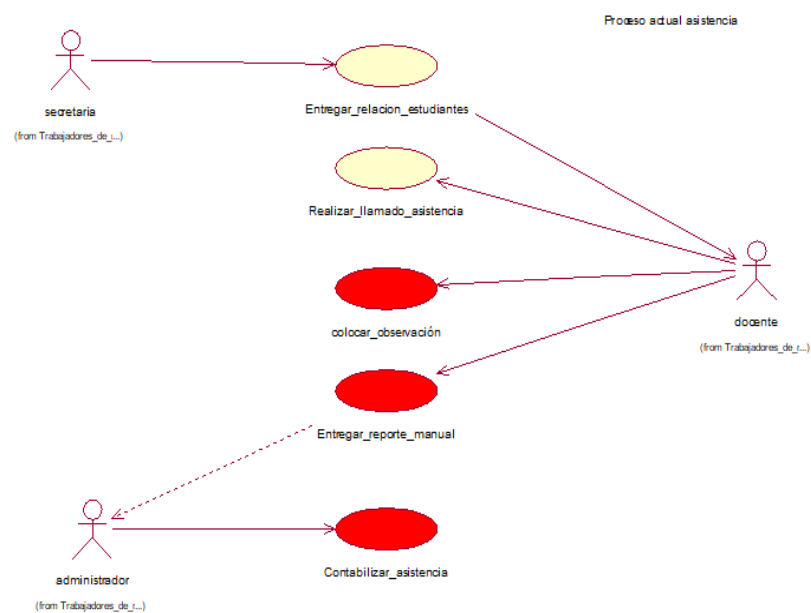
Proceso actual asistencia

secretaria

(from Trabajadores_de_...)

Entregar_relacion_estudiantes

Realizar_llamado_asistencia

colocar_observación

docente

(from Trabajadores_de_r...)

Entregar_reporte_manual

administrador

(from Trabajadores_de_r...)

Contabilizar_asistencia